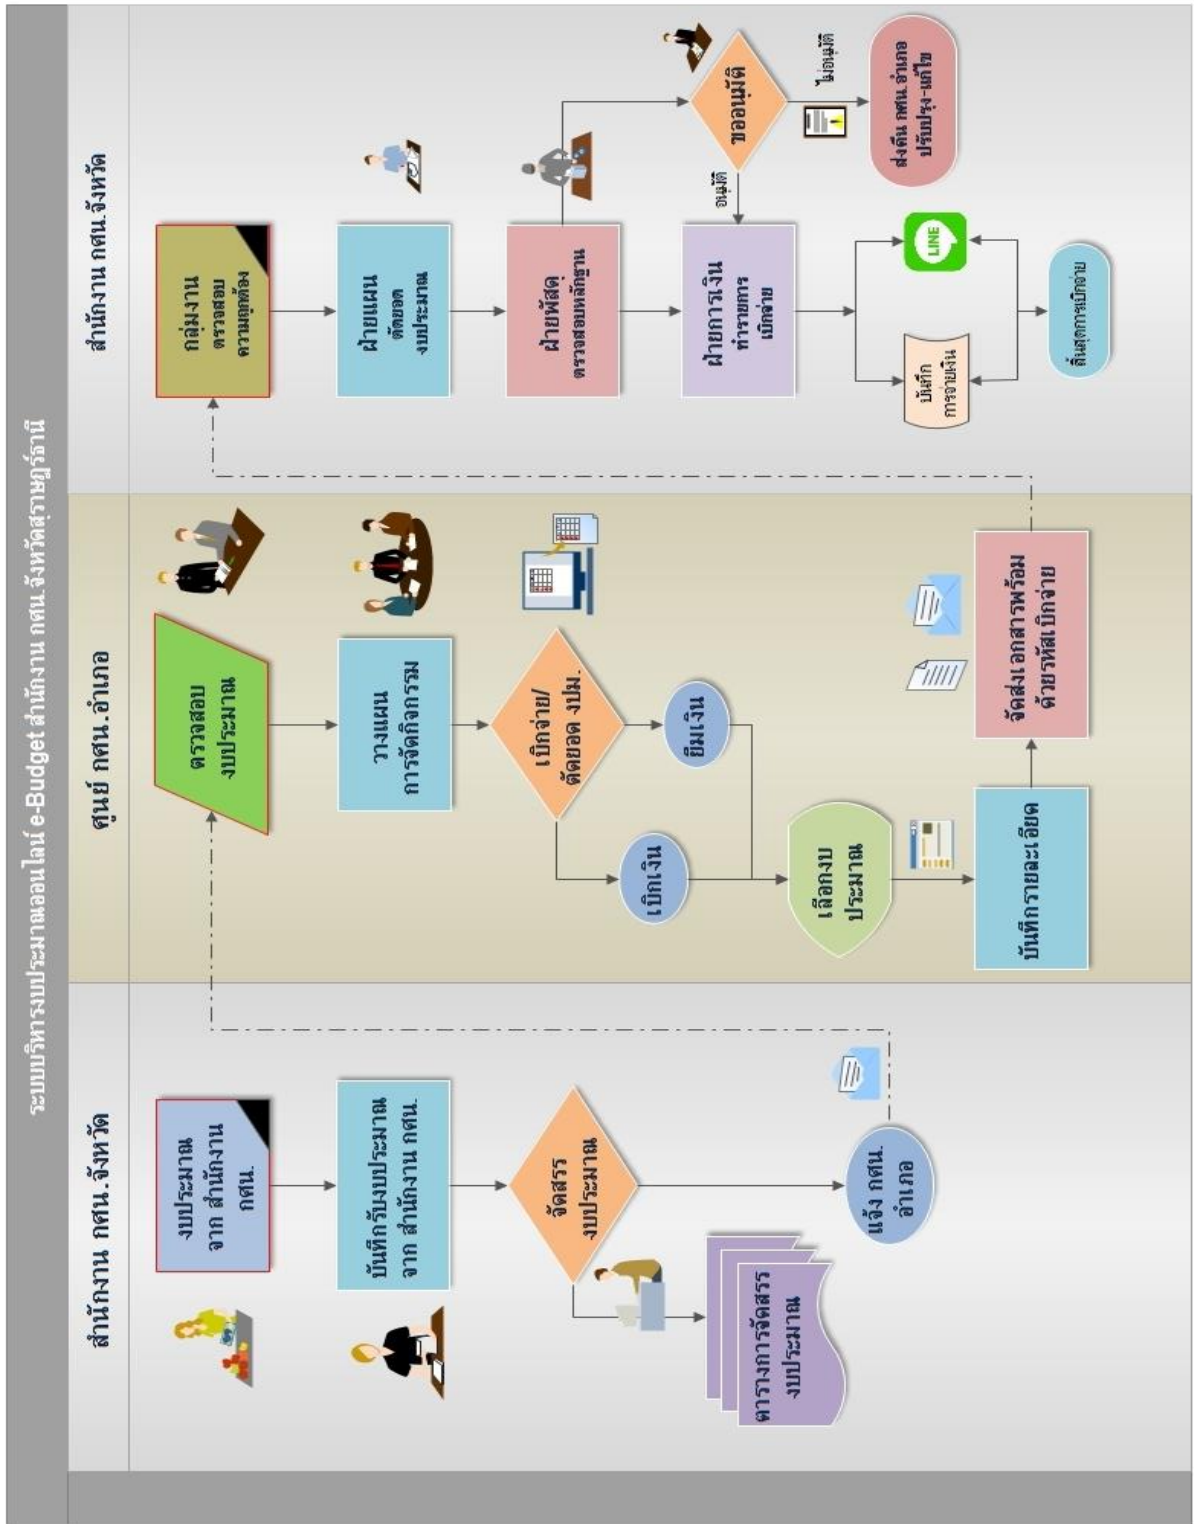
ระบบบริหารงบประมาณออนไลน์ e-Budget สำนักงาน กศน.จังหวัดสุราษฎร์ธานี

สำนักงาน กศน.จังหวัด

งบประมาณ จาก สำนักงาน กศน.

บันทึกรับงบประมาณ จาก สำนักงาน กศน.

จัดสรรงบประมาณ

ตารางการจัดสรรงบประมาณ

แจ้ง กศน. อำเภอ

ศูนย์ กศน.อำเภอ

ตรวจสอบ งบประมาณ

วางแผน การจัดกิจกรรม

เบิกจ่าย/ ตัดยอด งปม.

ยืมเงิน

เบิกเงิน

เลือกงบ ประมาณ

บันทึกรายละเอียด

จัดส่งเอกสารพร้อม ด้วยรหัสเบิกจ่าย

สำนักงาน กศน.จังหวัด

กลุ่มงาน ตรวจสอบ ความถูกต้อง

ฝ่ายแผน ตัดยอด งบประมาณ

ฝ่ายพัสดุ ตรวจสอบหลักฐาน

ขออนุมัติ

ไม่อนุมัติ

ส่งคืน กศน. อำเภอ ปรับปรุง-แก้ไข

อนุมัติ

ฝ่ายการเงิน ทำรายการ เบิกจ่าย

LINE

บันทึก การจ่ายเงิน

สิ้นสุดการเบิกจ่าย